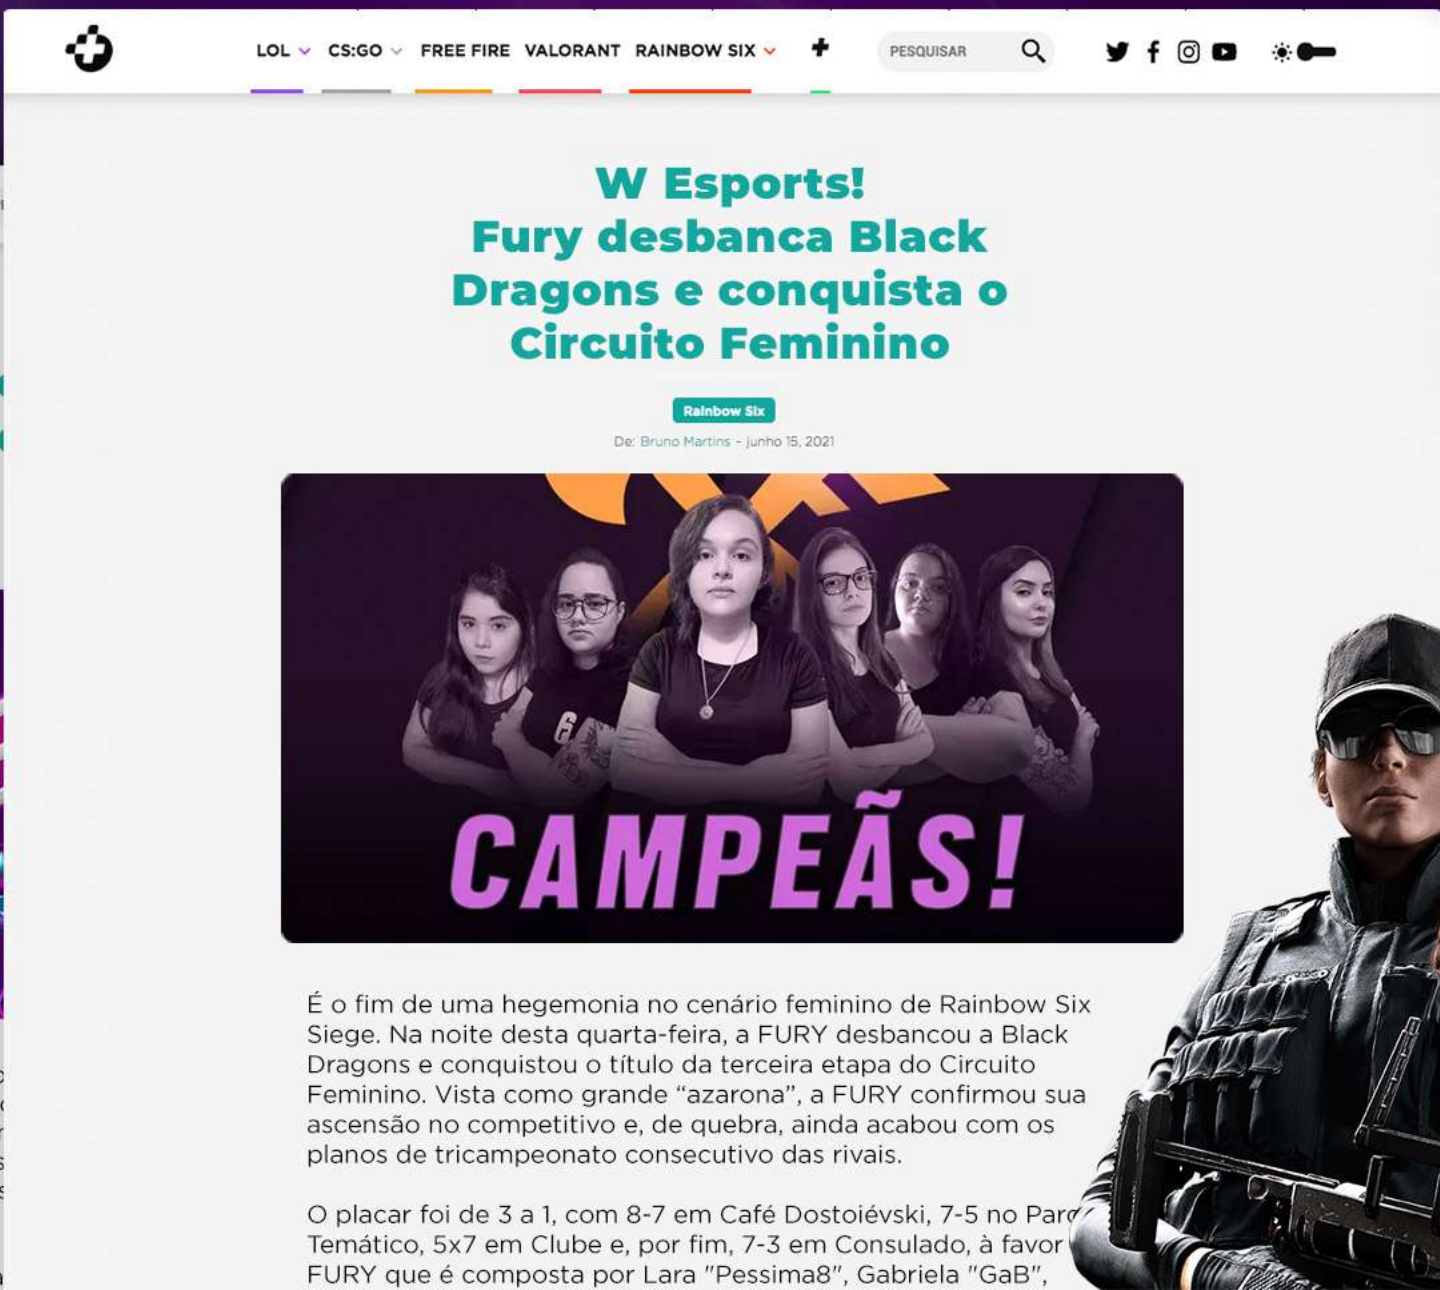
LOL CS:GO FREE FIRE VALORANT RAINBOW SIX

PESQUISAR

W Esports!
Fury desbanca Black Dragons e conquista o Circuito Feminino

Rainbow Six

De: Bruno Martins - junho 15, 2021

CAMPEÃS!

É o fim de uma hegemonia no cenário feminino de Rainbow Six Siege. Na noite desta quarta-feira, a FURY desbancou a Black Dragons e conquistou o título da terceira etapa do Circuito Feminino. Vista como grande “azarona”, a FURY confirmou sua ascensão no competitivo e, de quebra, ainda acabou com os planos de tricampeonato consecutivo das rivais.

O placar foi de 3 a 1, com 8-7 em Café Dostoiévski, 7-5 no Par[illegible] Temático, 5x7 em Clube e, por fim, 7-3 em Consulado, à favor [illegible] FURY que é composta por Lara "Pessima8", Gabriela "GaB",